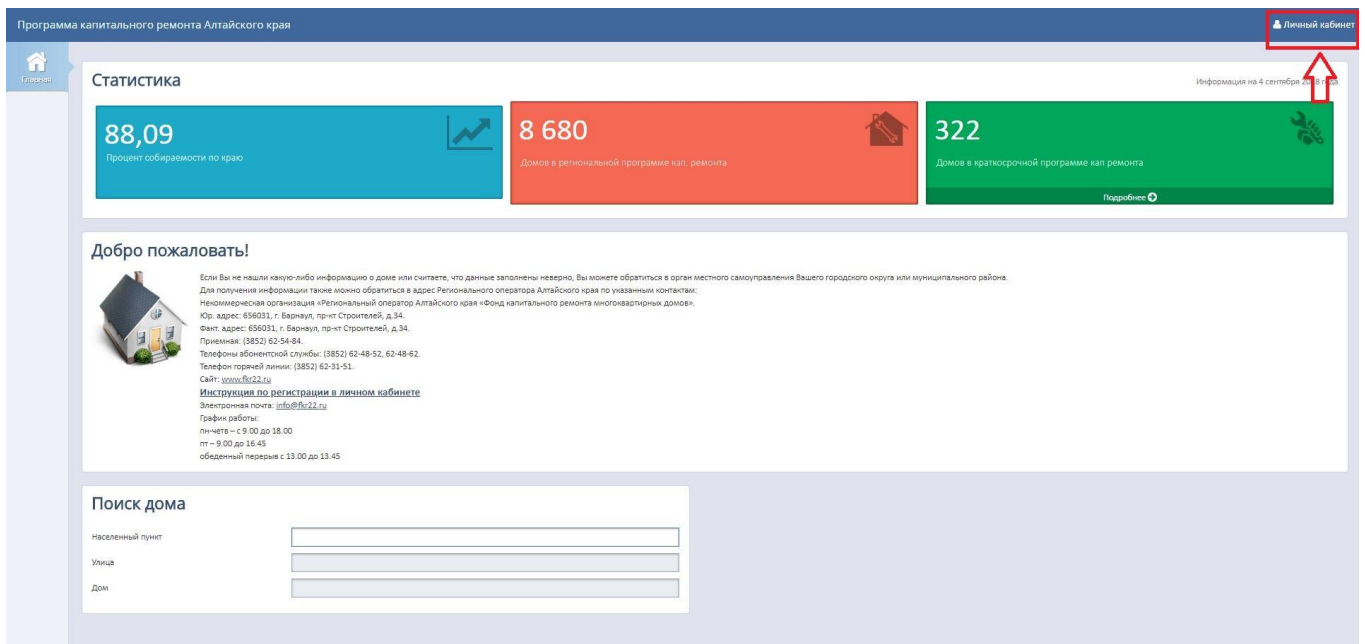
Программа капитального ремонта Алтайского края

Личный кабинет

Главная

Статистика

Информация на 4 сентября 2018 года

88,09
Процент собираемости по краю

8 680
Домов в региональной программе кап. ремонта

322
Домов в краткосрочной программе кап ремонта

Подробнее

Добро пожаловать!

Если Вы не нашли какую-либо информацию о доме или считаете, что данные заполнены неверно, Вы можете обратиться в орган местного самоуправления Вашего городского округа или муниципального района.
Для получения информации также можно обратиться в адрес Регионального оператора Алтайского края по указанным контактам:
Некоммерческая организация «Региональный оператор Алтайского края «Фонд капитального ремонта многоквартирных домов».
Юр. адрес: 656031, г. Барнаул, пр-кт Строителей, д.34.
Факт. адрес: 656031, г. Барнаул, пр-кт Строителей, д.34.
Приемная: (3852) 62-54-84.
Телефоны абонентской службы: (3852) 62-48-52, 62-48-62.
Телефон горячей линии: (3852) 62-31-51.
Сайт: www.fkr22.ru
Инструкция по регистрации в личном кабинете
Электронная почта: info@fkr22.ru
График работы:
пн-четв – с 9.00 до 18.00
пт – 9.00 до 16.45
обеденный перерыв с 13.00 до 13.45

Поиск дома

Населенный пункт

Улица

Дом